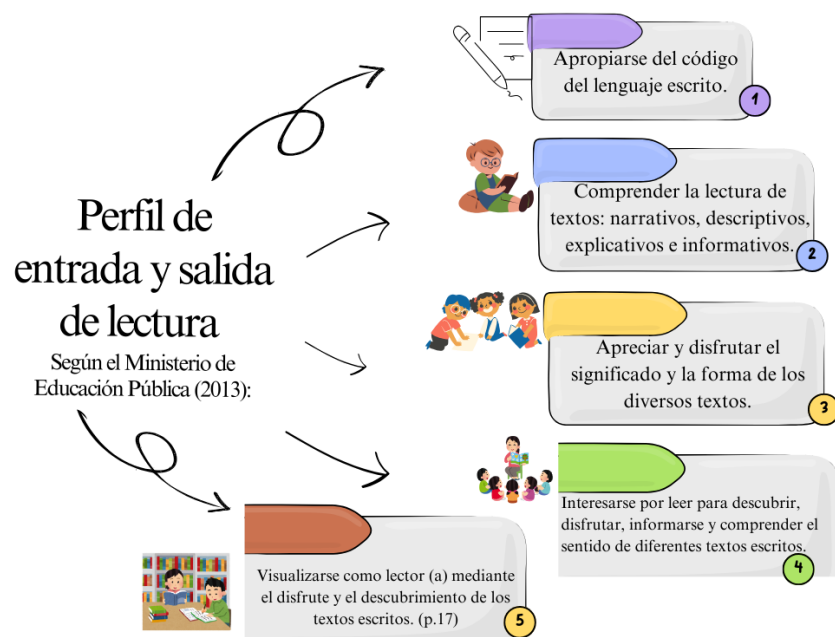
Perfil de entrada y salida de lectura

Según el Ministerio de Educación Pública (2013):

Apropiarse del código del lenguaje escrito.

1

Comprender la lectura de textos: narrativos, descriptivos, explicativos e informativos.

2

Apreciar y disfrutar el significado y la forma de los diversos textos.

3

Interesarse por leer para descubrir, disfrutar, informarse y comprender el sentido de diferentes textos escritos.

4

Visualizarse como lector (a) mediante el disfrute y el descubrimiento de los textos escritos. (p.17)

5